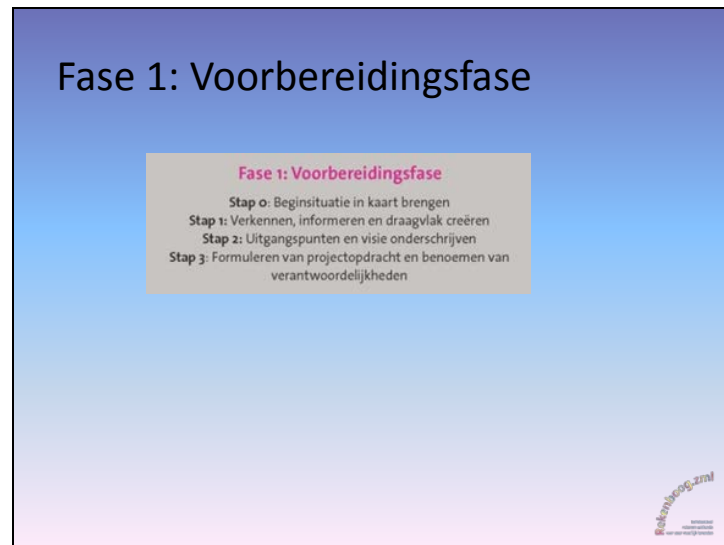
Fase 1: Voorbereidingsfase

Fase 1: Voorbereidingsfase

Stap 0: Beginsituatie in kaart brengen
Stap 1: Verkennen, informeren en draagvlak creëren
Stap 2: Uitgangspunten en visie onderschrijven
Stap 3: Formuleren van projectopdracht en benoemen van verantwoordelijkheden

Rekenboog.zml
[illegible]